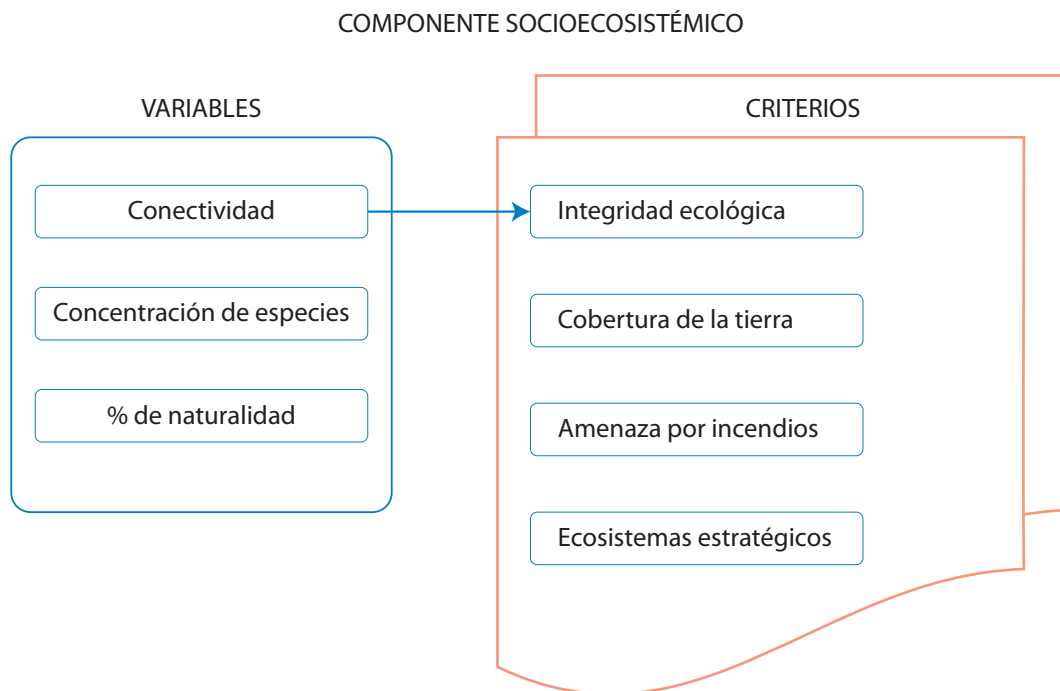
COMPONENTE SOCIOECOSISTÉMICO

VARIABLES

Conectividad

Concentración de especies

% de naturalidad

CRITERIOS

Integridad ecológica

Cobertura de la tierra

Amenaza por incendios

Ecosistemas estratégicos